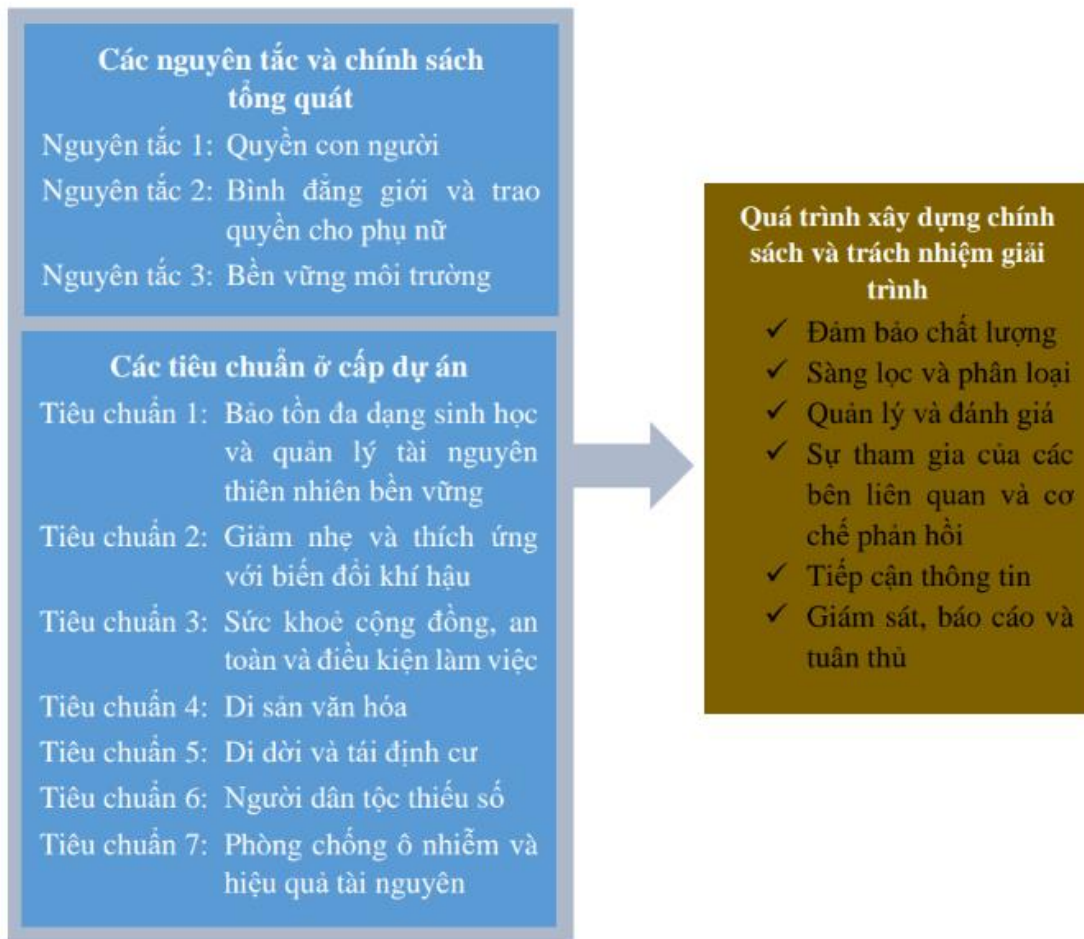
Các nguyên tắc và chính sách tổng quát

Nguyên tắc 1: Quyền con người

Nguyên tắc 2: Bình đẳng giới và trao quyền cho phụ nữ

Nguyên tắc 3: Bền vững môi trường

Các tiêu chuẩn ở cấp dự án

Tiêu chuẩn 1: Bảo tồn đa dạng sinh học và quản lý tài nguyên thiên nhiên bền vững

Tiêu chuẩn 2: Giảm nhẹ và thích ứng với biến đổi khí hậu

Tiêu chuẩn 3: Sức khoẻ cộng đồng, an toàn và điều kiện làm việc

Tiêu chuẩn 4: Di sản văn hóa

Tiêu chuẩn 5: Di dời và tái định cư

Tiêu chuẩn 6: Người dân tộc thiểu số

Tiêu chuẩn 7: Phòng chống ô nhiễm và hiệu quả tài nguyên

Quá trình xây dựng chính sách và trách nhiệm giải trình

✓ Đảm bảo chất lượng

✓ Sàng lọc và phân loại

✓ Quản lý và đánh giá

✓ Sự tham gia của các bên liên quan và cơ chế phản hồi

✓ Tiếp cận thông tin

✓ Giám sát, báo cáo và tuân thủ